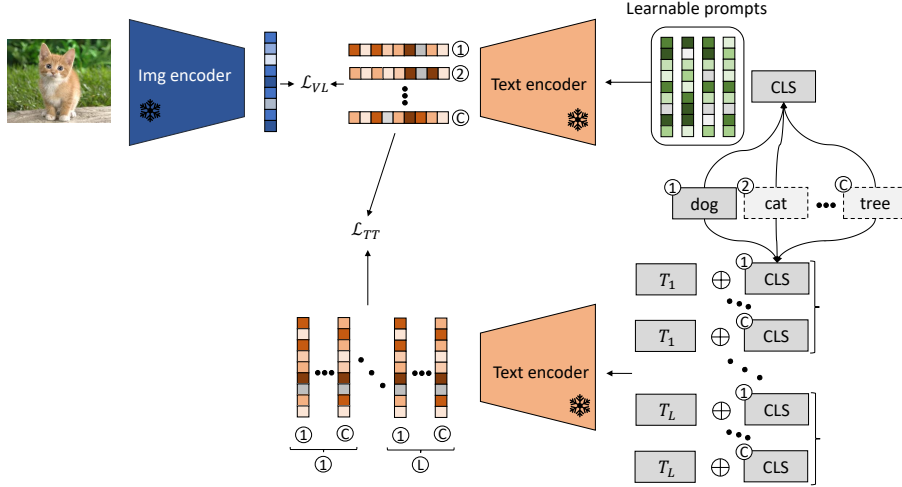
Learnable prompts

Img encoder

$\mathcal{L}_{VL}$

①

②

Ⓒ

Text encoder

CLS

① dog

② cat

Ⓒ tree

$\mathcal{L}_{TT}$

$T_1$ $\oplus$ ① CLS

$T_1$ $\oplus$ Ⓒ CLS

$T_L$ $\oplus$ ① CLS

$T_L$ $\oplus$ Ⓒ CLS

Text encoder

① Ⓒ ① Ⓒ

① Ⓛ